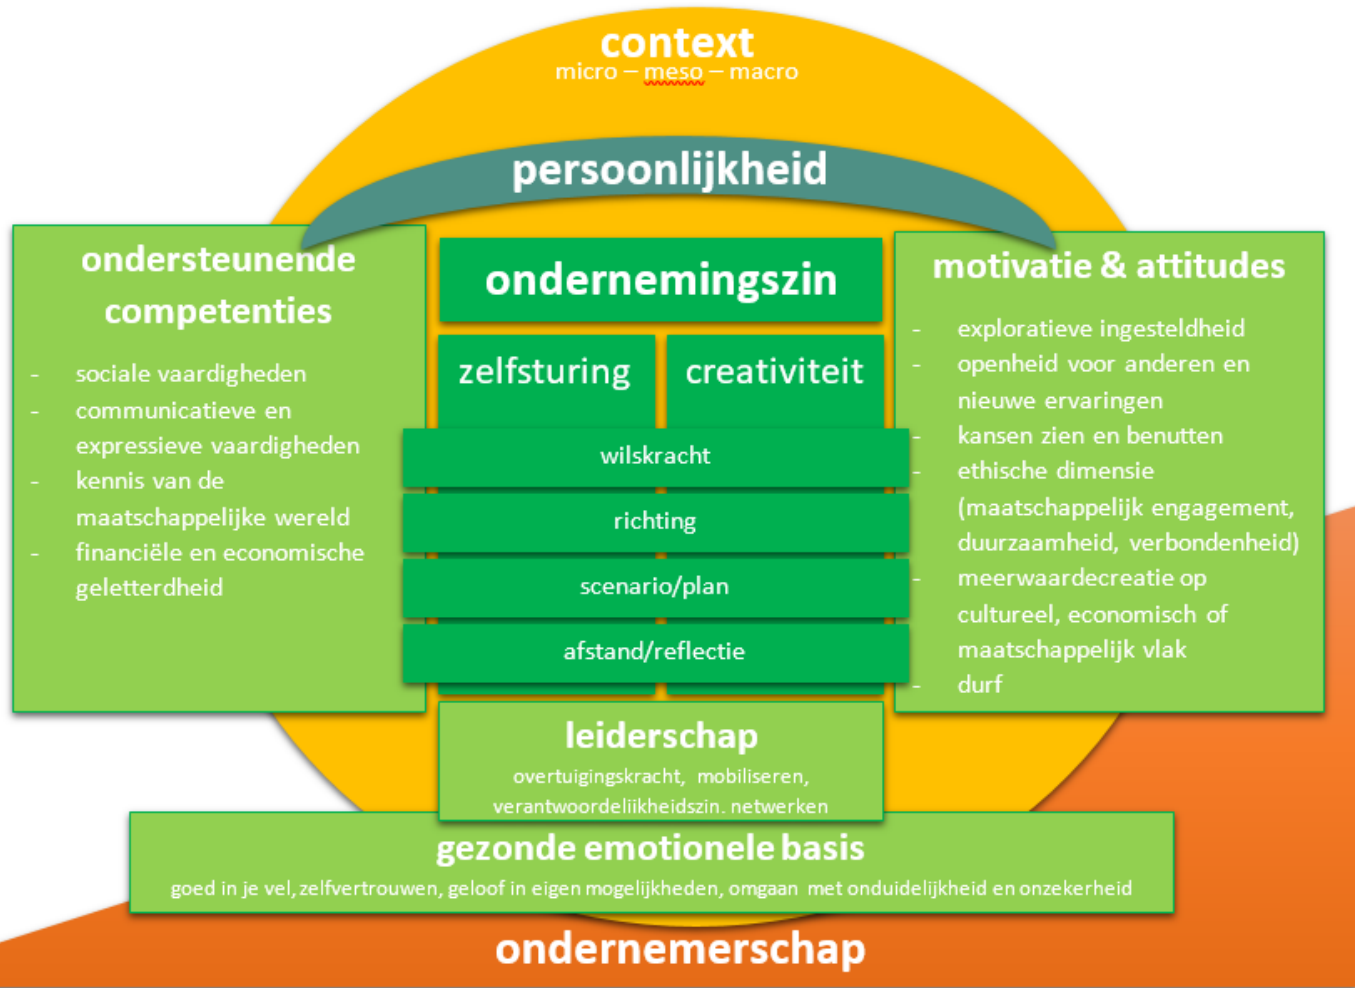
context
micro – meso – macro

persoonlijkheid

ondersteunende competenties
- sociale vaardigheden
- communicatieve en expressieve vaardigheden
- kennis van de maatschappelijke wereld
- financiële en economische geletterdheid

ondernemingszin

zelfsturing

creativiteit

wilskracht

richting

scenario/plan

afstand/reflectie

motivatie & attitudes
- exploratieve ingesteldheid
- openheid voor anderen en nieuwe ervaringen
- kansen zien en benutten
- ethische dimensie (maatschappelijk engagement, duurzaamheid, verbondenheid)
- meerwaardecreatie op cultureel, economisch of maatschappelijk vlak
- durf

leiderschap
overtuigingskracht, mobiliseren, verantwoordelijkheidszin, netwerken

gezonde emotionele basis
goed in je vel, zelfvertrouwen, geloof in eigen mogelijkheden, omgaan met onduidelijkheid en onzekerheid

ondernemerschap